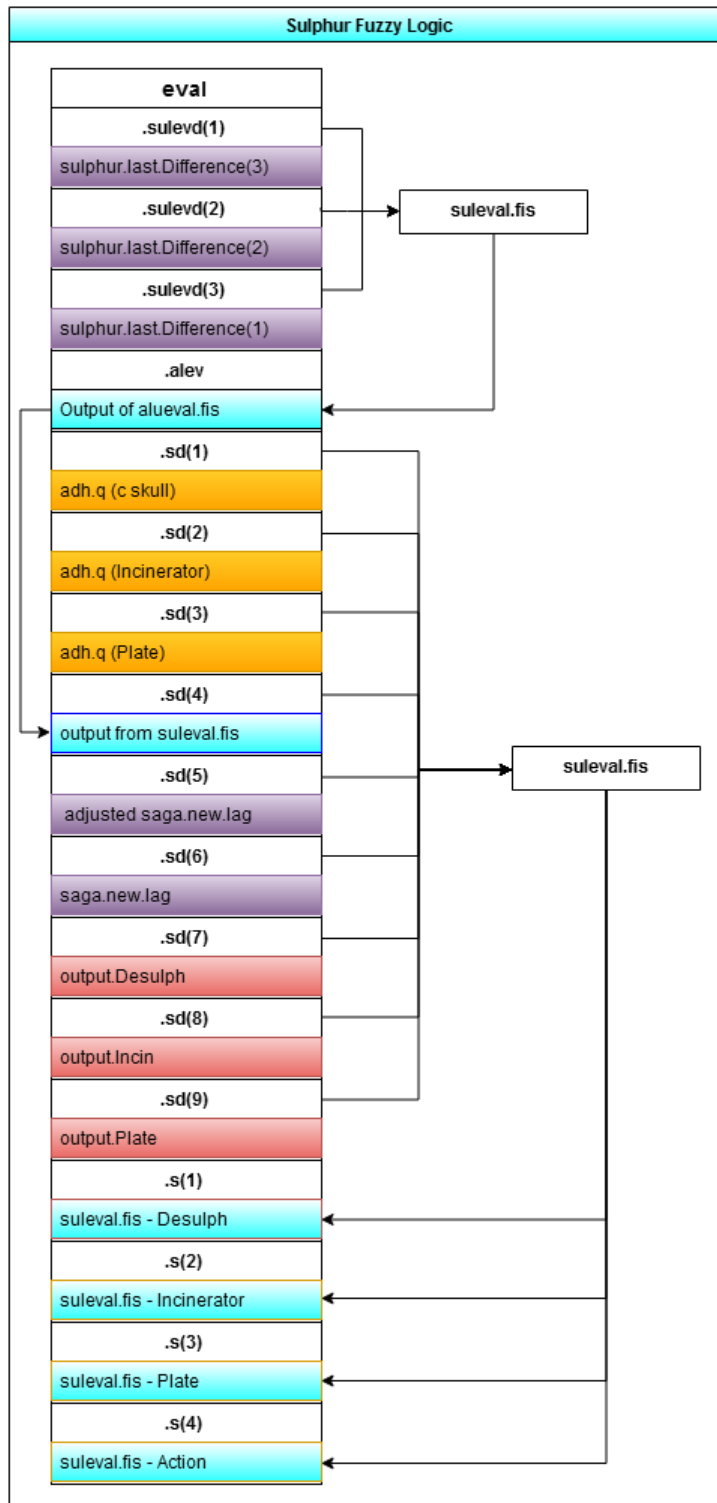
Sulphur Fuzzy Logic

eval

.sulevd(1)

sulphur.last.Difference(3)

.sulevd(2)

sulphur.last.Difference(2)

.sulevd(3)

sulphur.last.Difference(1)

.alev

Output of alueval.fis

.sd(1)

adh.q (c skull)

.sd(2)

adh.q (Incinerator)

.sd(3)

adh.q (Plate)

.sd(4)

output from suleval.fis

.sd(5)

adjusted saga.new.lag

.sd(6)

saga.new.lag

.sd(7)

output.Desulph

.sd(8)

output.Incin

.sd(9)

output.Plate

.s(1)

suleval.fis - Desulph

.s(2)

suleval.fis - Incinerator

.s(3)

suleval.fis - Plate

.s(4)

suleval.fis - Action

suleval.fis

suleval.fis